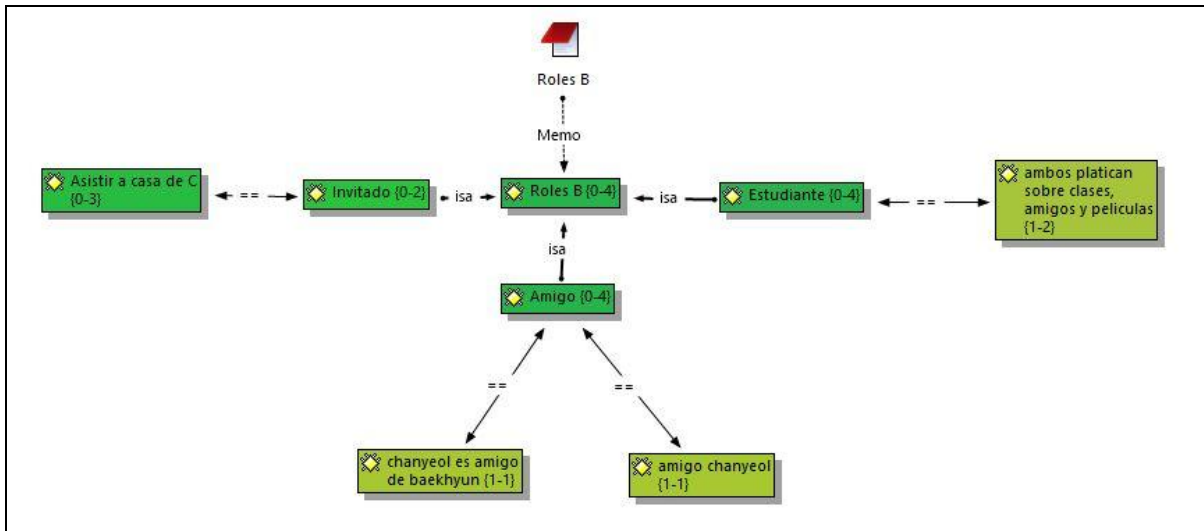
Roles B

Memo

Asistir a casa de C {0-3}

==

Invitado {0-2}

isa

Roles B {0-4}

isa

Estudiante {0-4}

==

ambos platican sobre clases, amigos y peliculas {1-2}

isa

Amigo {0-4}

==

==

chanyeol es amigo de baekhyun {1-1}

amigo chanyeol {1-1}